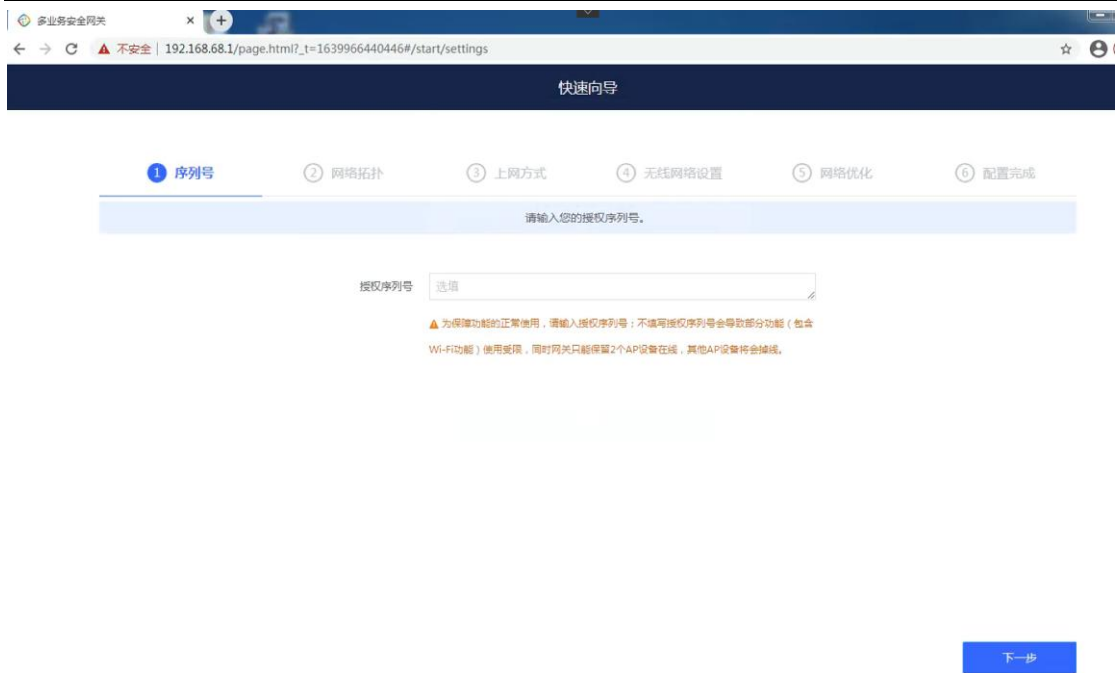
多业务安全网关 ×

不安全 | 192.168.68.1/page.html?_t=1639966440446#/start/settings

快速向导

1 序列号
2 网络拓扑
3 上网方式
4 无线网络设置
5 网络优化
6 配置完成

请输入您的授权序列号。

授权序列号 选填

为保障功能的正常使用，请输入授权序列号；不填写授权序列号会导致部分功能（包含Wi-Fi功能）使用受限，同时网关只能保留2个AP设备在线，其他AP设备将会掉线。

下一步